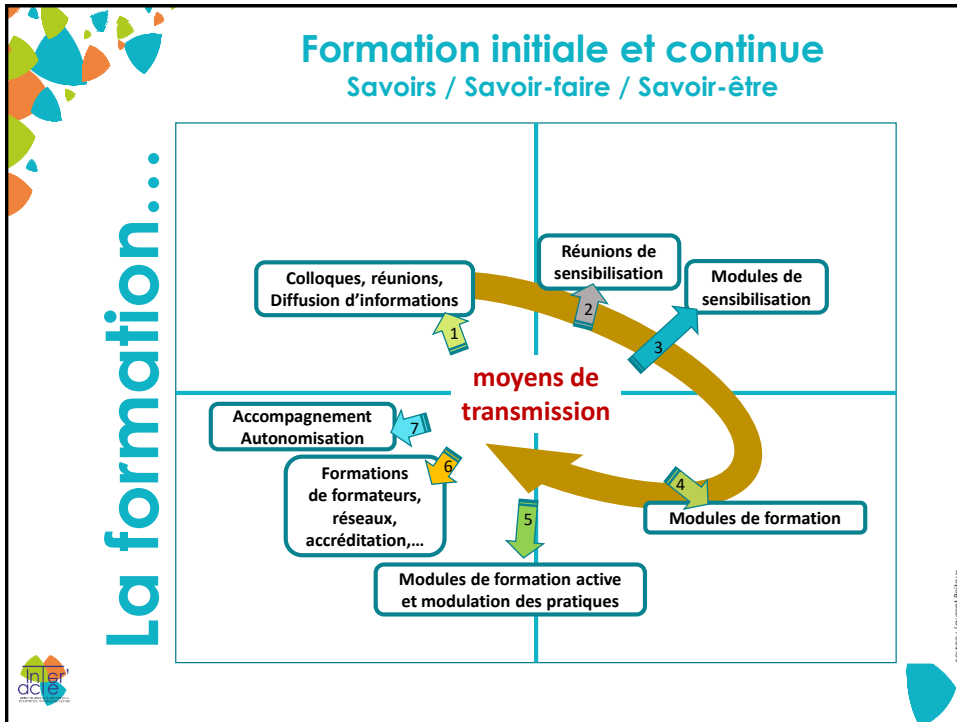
Formation initiale et continue
Savoirs / Savoir-faire / Savoir-être

La formation…

Colloques, réunions, Diffusion d'informations

1

Réunions de sensibilisation

2

Modules de sensibilisation

3

moyens de transmission

Accompagnement Autonomisation

7

Formations de formateurs, réseaux, accréditation,…

6

5

4

Modules de formation

Modules de formation active et modulation des pratiques

Inter'acte

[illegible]